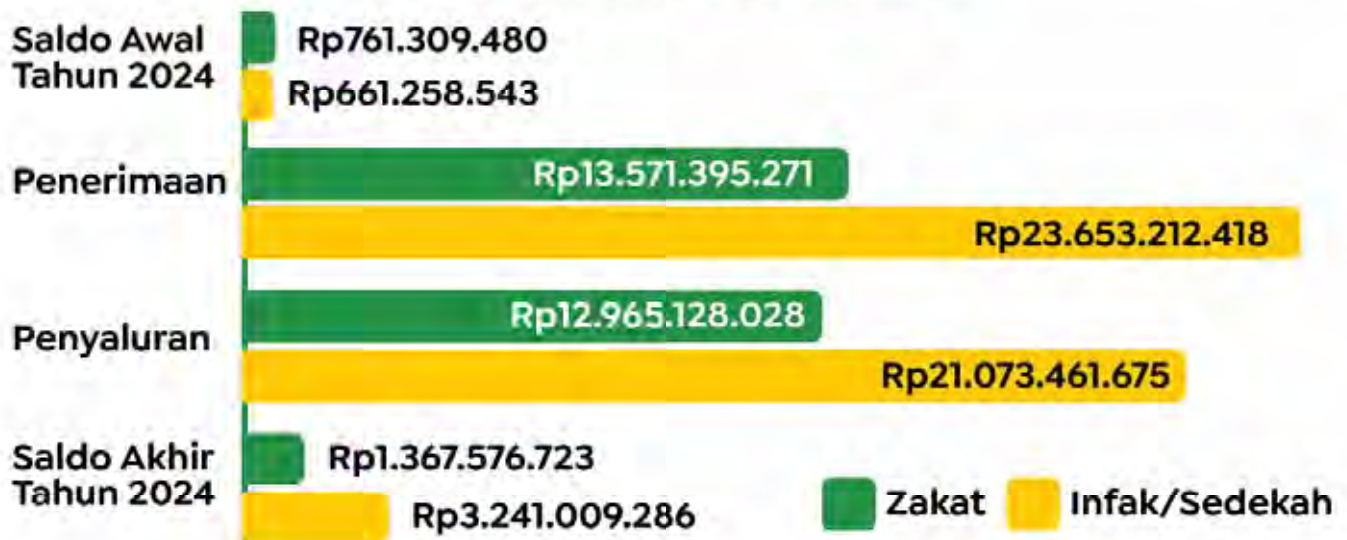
Saldo Awal Tahun 2024
Rp761.309.480
Rp661.258.543

Penerimaan
Rp13.571.395.271
Rp23.653.212.418

Penyaluran
Rp12.965.128.028
Rp21.073.461.675

Saldo Akhir Tahun 2024
Rp1.367.576.723
Rp3.241.009.286

Zakat
Infak/Sedekah